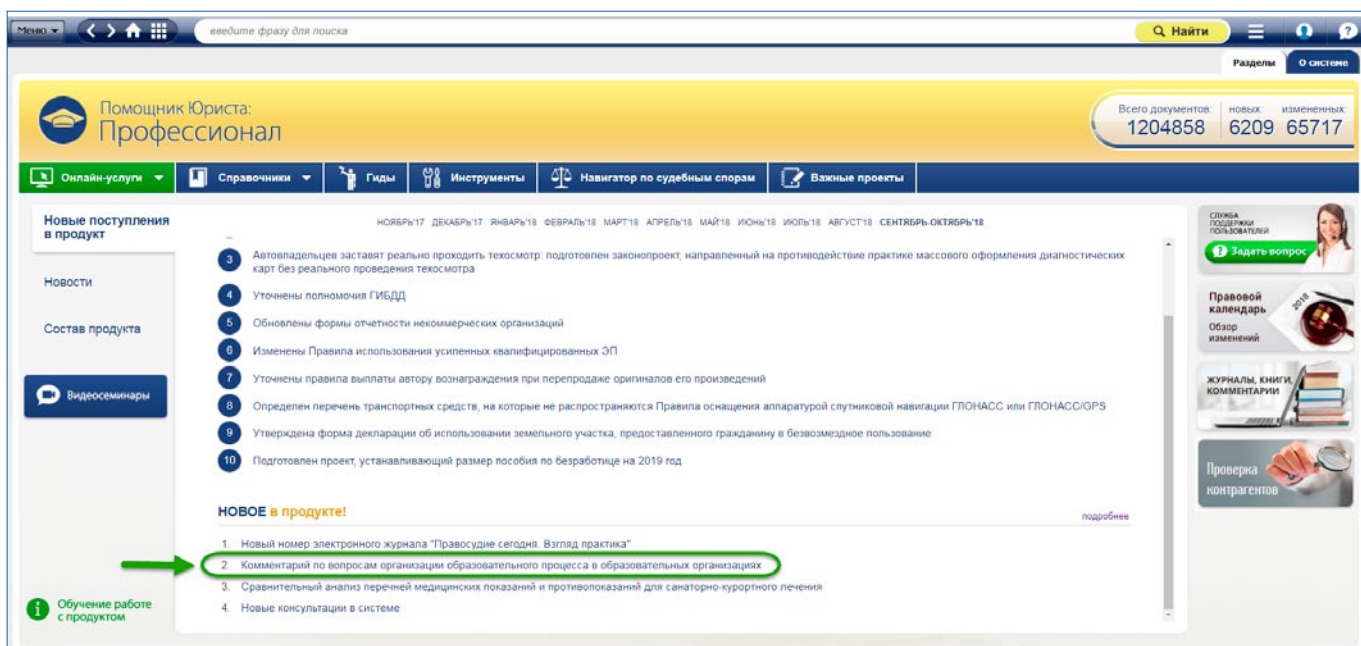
Меню ▾ введите фразу для поиска Найти

Разделы О системе

Помощник Юриста: Профессионал

Всего документов: 1204858 новых: 6209 измененных: 65717

Онлайн-услуги ▾ Справочники ▾ Гиды Инструменты Навигатор по судебным спорам Важные проекты

Новые поступления в продукт

Новости

Состав продукта

Видеосеминары

Обучение работе с продуктом

НОЯБРЬ'17 ДЕКАБРЬ'17 ЯНВАРЬ'18 ФЕВРАЛЬ'18 МАРТ'18 АПРЕЛЬ'18 МАЙ'18 ИЮНЬ'18 ИЮЛЬ'18 АВГУСТ'18 СЕНТЯБРЬ-ОКТЯБРЬ'18

3 Автовладельцев заставят реально проходить техосмотр: подготовлен законопроект, направленный на противодействие практике массового оформления диагностических карт без реального проведения техосмотра

4 Уточнены полномочия ГИБДД

5 Обновлены формы отчетности некоммерческих организаций

6 Изменены Правила использования усиленных квалифицированных ЭП

7 Уточнены правила выплаты автору вознаграждения при перепродаже оригиналов его произведений

8 Определен перечень транспортных средств, на которые не распространяются Правила оснащения аппаратурой спутниковой навигации ГЛОНАСС или ГЛОНАСС/GPS

9 Утверждена форма декларации об использовании земельного участка, предоставленного гражданину в безвозмездное пользование

10 Подготовлен проект, устанавливающий размер пособия по безработице на 2019 год

НОВОЕ в продукте!

подробнее

1. Новый номер электронного журнала "Правосудие сегодня. Взгляд практика"
2. Комментарий по вопросам организации образовательного процесса в образовательных организациях
3. Сравнительный анализ перечней медицинских показаний и противопоказаний для санаторно-курортного лечения
4. Новые консультации в системе

СЛУЖБА ПОДДЕРЖКИ ПОЛЬЗОВАТЕЛЕЙ

Задать вопрос

Правовой календарь 2018 Обзор изменений

ЖУРНАЛЫ, КНИГИ, КОММЕНТАРИИ

Проверка контрагентов